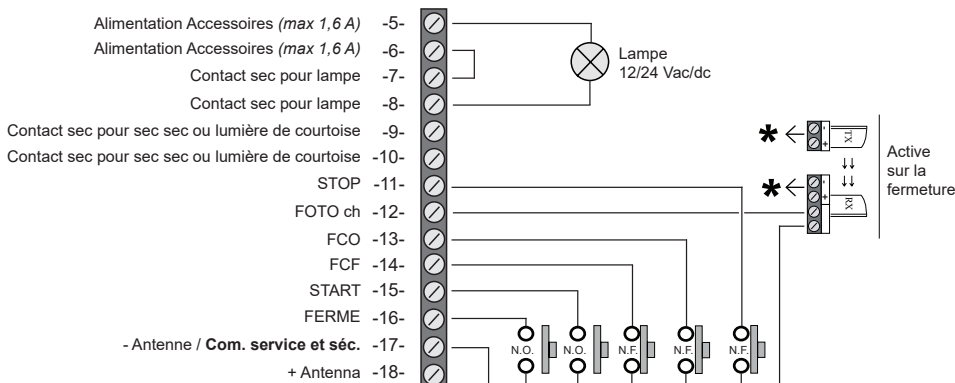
Alimentation Accessoires *(max 1,6 A)* -5-
Alimentation Accessoires *(max 1,6 A)* -6-
Contact sec pour lampe -7-
Contact sec pour lampe -8-
Contact sec pour sec sec ou lumière de courtoise -9-
Contact sec pour sec sec ou lumière de courtoise -10-
STOP -11-
FOTO ch -12-
FCO -13-
FCF -14-
START -15-
FERME -16-
- Antenne / **Com. service et séc.** -17-
+ Antenna -18-

Lampe
12/24 Vac/dc

TX
RX

Active sur la fermeture

N.O.
N.O.
N.F.
N.F.
N.F.